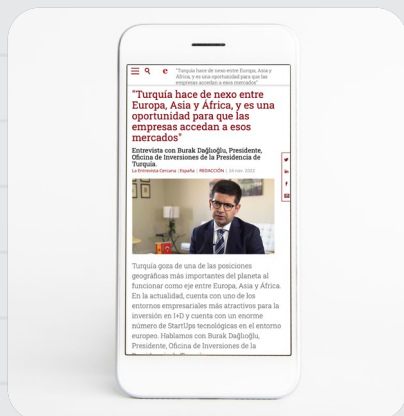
"Turquía hace de nexo entre Europa, Asia y África, y es una oportunidad para que las empresas accedan a esos mercados"

"Turquía hace de nexo entre Europa, Asia y África, y es una oportunidad para que las empresas accedan a esos mercados"

Entrevista con Burak Dağlıoğlu, Presidente, Oficina de Inversiones de la Presidencia de Turquía.

La Entrevista Cercana | España | REDACCIÓN | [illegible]

Turquía goza de una de las posiciones geográficas más importantes del planeta al funcionar como eje entre Europa, Asia y África. En la actualidad, cuenta con uno de los entornos empresariales más atractivos para la inversión en I+D y cuenta con un enorme número de StartUps tecnológicas en el entorno europeo. Hablamos con Burak Dağlıoğlu, Presidente, Oficina de Inversiones de la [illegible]